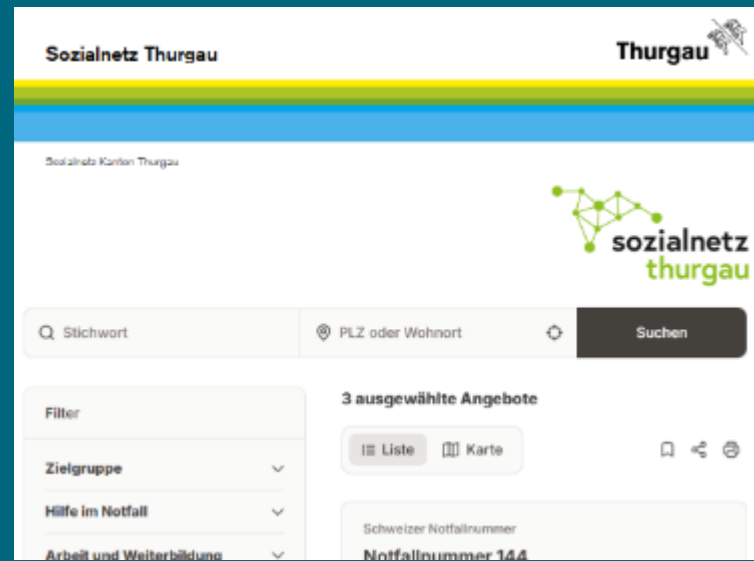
Sozialnetz Thurgau

Thurgau

Sozialnetz Kanton Thurgau

sozialnetz
thurgau

Stichwort

PLZ oder Wohnort

Suchen

Filter

Zielgruppe

Hilfe im Notfall

Arbeit und Weiterbildung

3 ausgewählte Angebote

Liste

Karte

Schweizer Notfallnummer

Notfallnummer 144